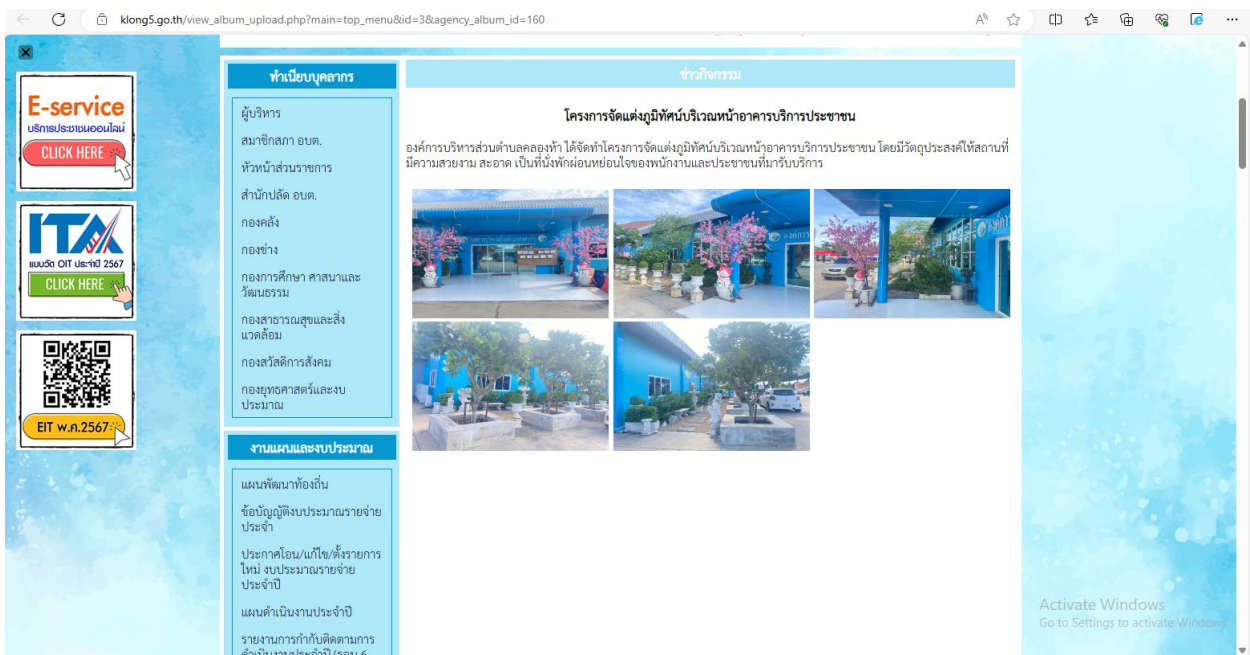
klong5.go.th/view_album_upload.php?main=top_menu&id=3&agency_album_id=160

E-service
บริการประชาชนออนไลน์
CLICK HERE

ITA
แบบวัด OIT ประจำปี 2567
CLICK HERE

EIT พ.ศ.2567

ทำเนียบบุคลากร

ผู้บริหาร
สมาชิกสภา อบต.
หัวหน้าส่วนราชการ
สำนักปลัด อบต.
กองคลัง
กองช่าง
กองการศึกษา ศาสนาและวัฒนธรรม
กองสาธารณสุขและสิ่งแวดล้อม
กองสวัสดิการสังคม
กองยุทธศาสตร์และงบประมาณ

งานแผนและงบประมาณ

แผนพัฒนาท้องถิ่น
ข้อบัญญัติงบประมาณรายจ่ายประจำ
ประกาศโอน/แก้ไข/ตั้งรายการใหม่ งบประมาณรายจ่ายประจำปี
แผนดำเนินงานประจำปี
รายงานการกำกับติดตามการ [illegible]

ข่าวกิจกรรม

โครงการจัดแต่งภูมิทัศน์บริเวณหน้าอาคารบริการประชาชน

องค์การบริหารส่วนตำบลคลองห้า ได้จัดทำโครงการจัดแต่งภูมิทัศน์บริเวณหน้าอาคารบริการประชาชน โดยมีวัตถุประสงค์ให้สถานที่มีความสวยงาม สะอาด เป็นที่นั่งพักผ่อนหย่อนใจของพนักงานและประชาชนที่มารับบริการ

Activate Windows
Go to Settings to activate Windows.